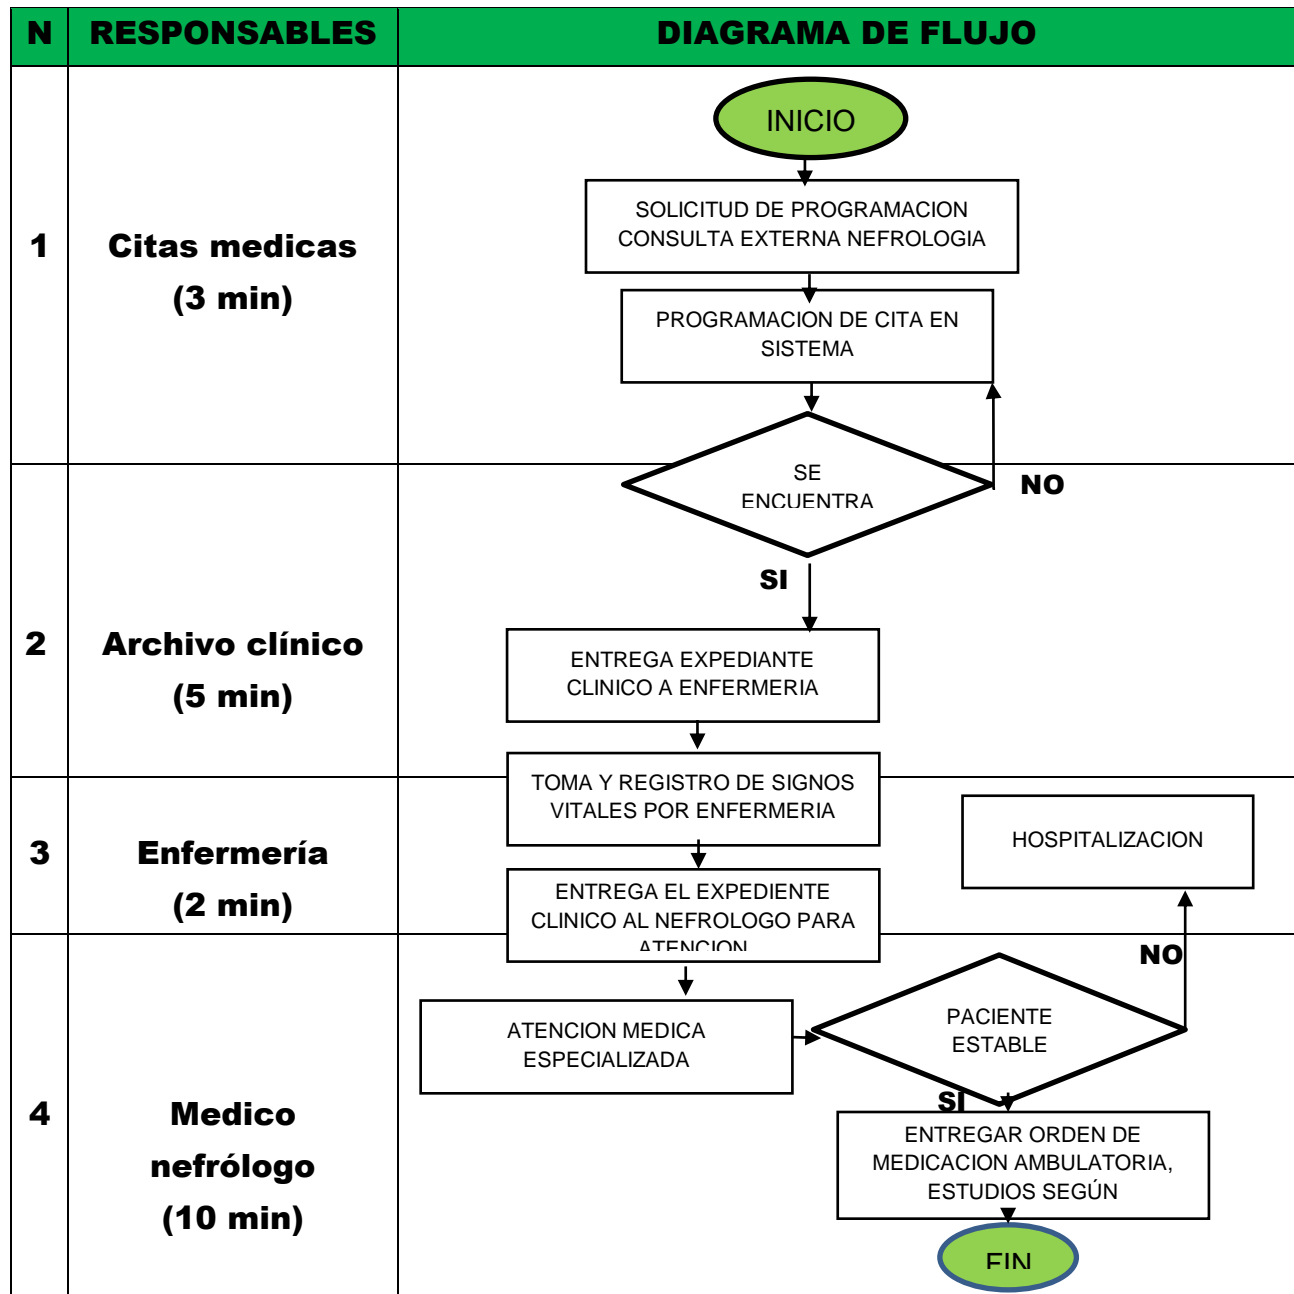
| N | RESPONSABLES | DIAGRAMA DE FLUJO |
|---|---|---|
| 1 | Citas medicas (3 min) | INICIO → SOLICITUD DE PROGRAMACION CONSULTA EXTERNA NEFROLOGIA → PROGRAMACION DE CITA EN SISTEMA |
| 2 | Archivo clínico (5 min) | SE ENCUENTRA — NO — SI → ENTREGA EXPEDIANTE CLINICO A ENFERMERIA |
| 3 | Enfermería (2 min) | TOMA Y REGISTRO DE SIGNOS VITALES POR ENFERMERIA → ENTREGA EL EXPEDIENTE CLINICO AL NEFROLOGO PARA ATENCION — HOSPITALIZACION |
| 4 | Medico nefrólogo (10 min) | ATENCION MEDICA ESPECIALIZADA → PACIENTE ESTABLE — NO — SI → ENTREGAR ORDEN DE MEDICACION AMBULATORIA, ESTUDIOS SEGÚN → FIN |